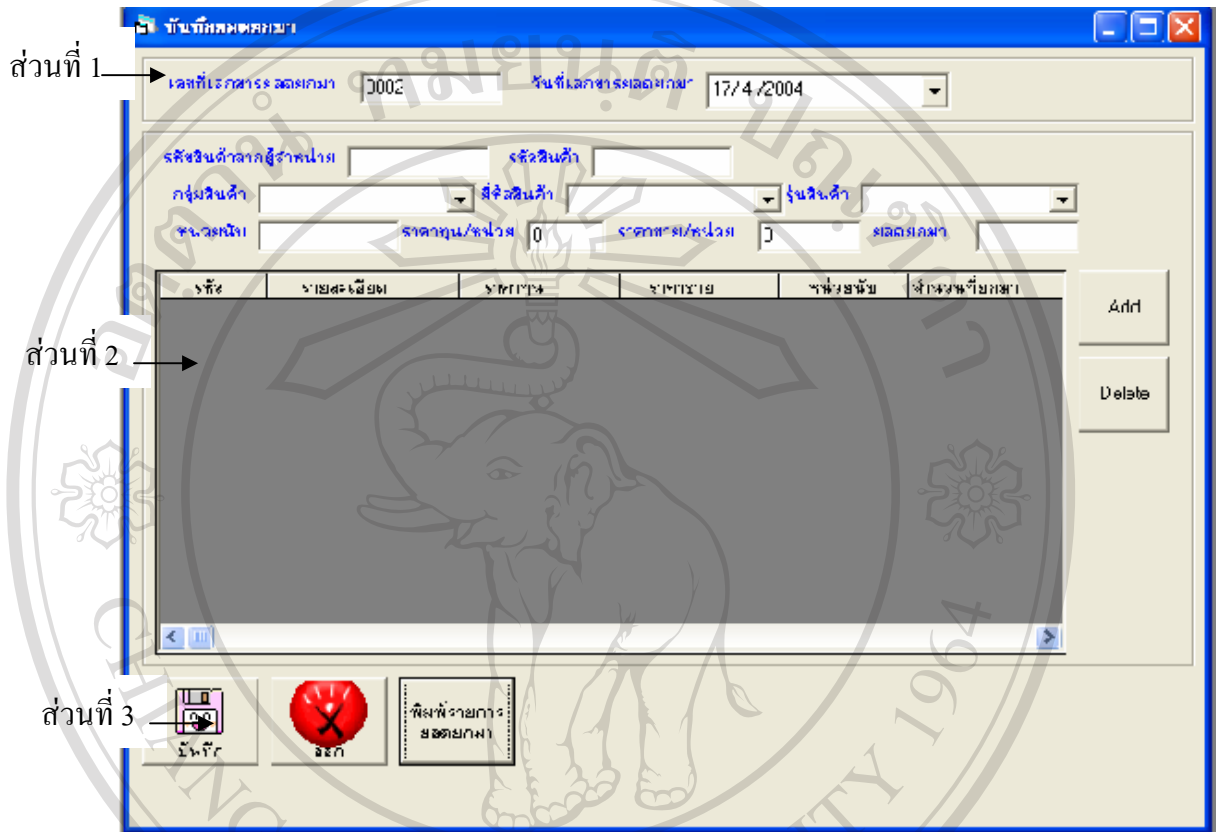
บันทึกลดยกมา

ส่วนที่ 1

เลขที่เอกสารลดยกมา 0002 วันที่เอกสารลดยกมา 17/4/2004

รหัสสินค้าจากผู้จำหน่าย รหัสสินค้า

กลุ่มสินค้า ยี่ห้อสินค้า รุ่นสินค้า

หน่วยนับ ราคาทุน/หน่วย 0 ราคาขาย/หน่วย 0 ลดยกมา

| รหัส | รายละเอียด | ราคาทุน | ราคาขาย | หน่วยนับ | จำนวนที่ยกมา |
|---|---|---|---|---|---|

Add

Delete

ส่วนที่ 2

ส่วนที่ 3

บันทึก

ออก

พิมพ์รายการ ลดยกมา